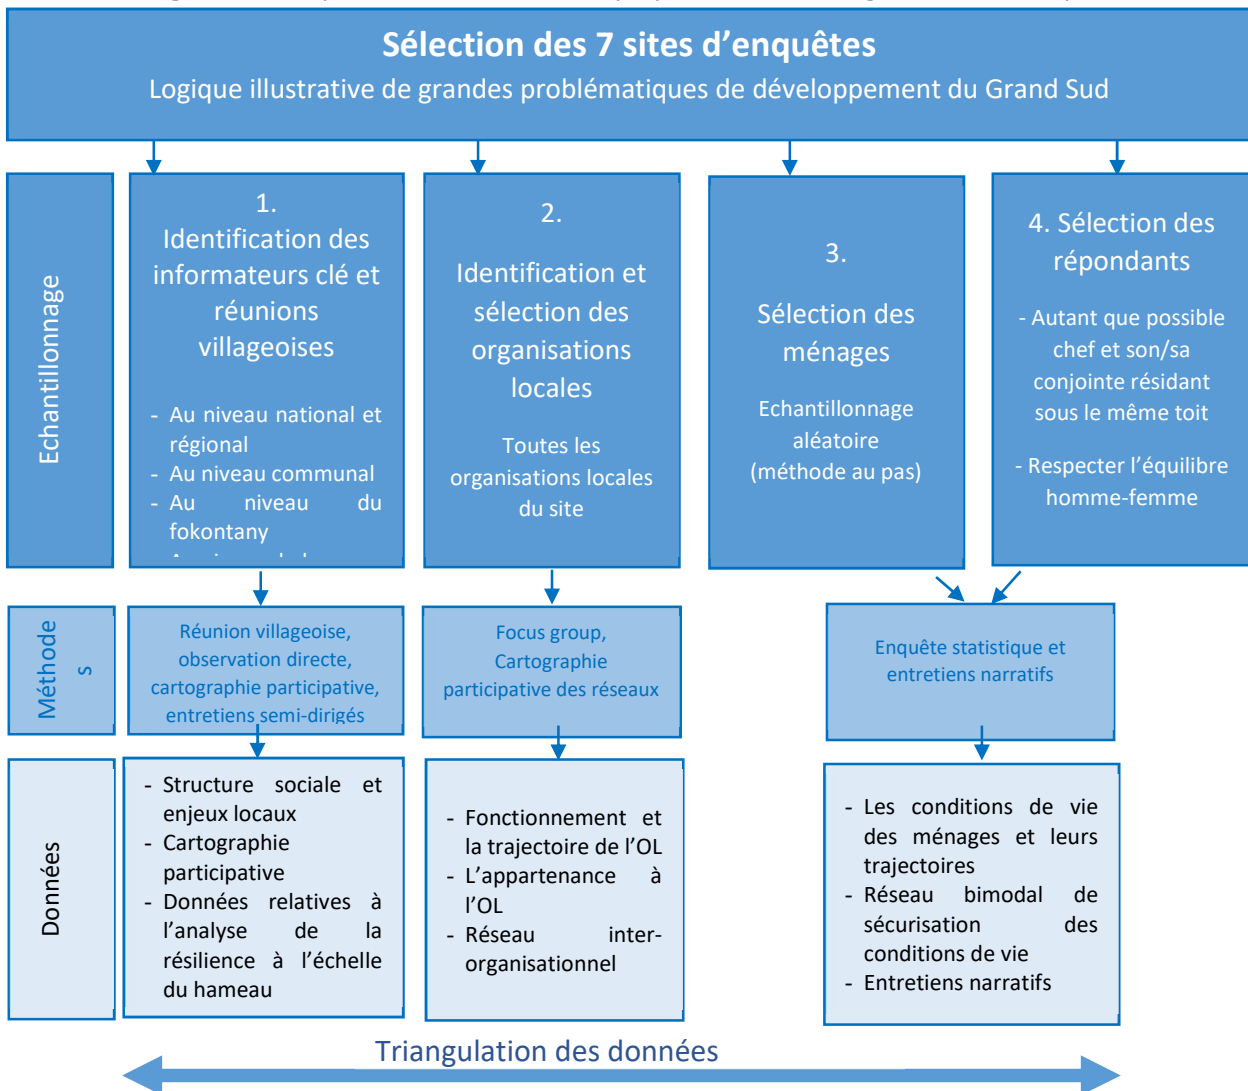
Sélection des 7 sites d'enquêtes
Logique illustrative de grandes problématiques de développement du Grand Sud

Echantillonnage

1.
Identification des informateurs clé et réunions villageoises

- Au niveau national et régional
- Au niveau communal
- Au niveau du fokontany
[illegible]

2.
Identification et sélection des organisations locales

Toutes les organisations locales du site

3.
Sélection des ménages

Echantillonnage aléatoire (méthode au pas)

4. Sélection des répondants

- Autant que possible chef et son/sa conjointe résidant sous le même toit

- Respecter l'équilibre homme-femme

Méthodes

Réunion villageoise, observation directe, cartographie participative, entretiens semi-dirigés

Focus group, Cartographie participative des réseaux

Enquête statistique et entretiens narratifs

Données

- Structure sociale et enjeux locaux
- Cartographie participative
- Données relatives à l'analyse de la résilience à l'échelle du hameau

- Fonctionnement et la trajectoire de l'OL
- L'appartenance à l'OL
- Réseau inter-organisationnel

- Les conditions de vie des ménages et leurs trajectoires
- Réseau bimodal de sécurisation des conditions de vie
- Entretiens narratifs

Triangulation des données